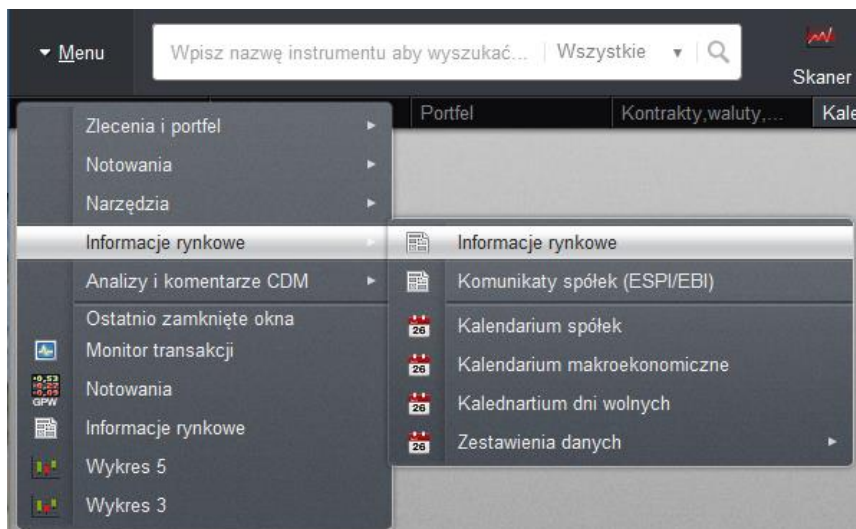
Menu

Wpisz nazwę instrumentu aby wyszukać... | Wszystkie

Skaner

Portfel | Kontrakty,waluty,... | Kale

Zlecenia i portfel
Notowania
Narzędzia
Informacje rynkowe
Analizy i komentarze CDM
Ostatnio zamknięte okna
Monitor transakcji
Notowania
Informacje rynkowe
Wykres 5
Wykres 3

Informacje rynkowe
Komunikaty spółek (ESPI/EBI)
Kalendarium spółek
Kalendarium makroekonomiczne
Kalednartium dni wolnych
Zestawienia danych

26
26
26
26

GPW